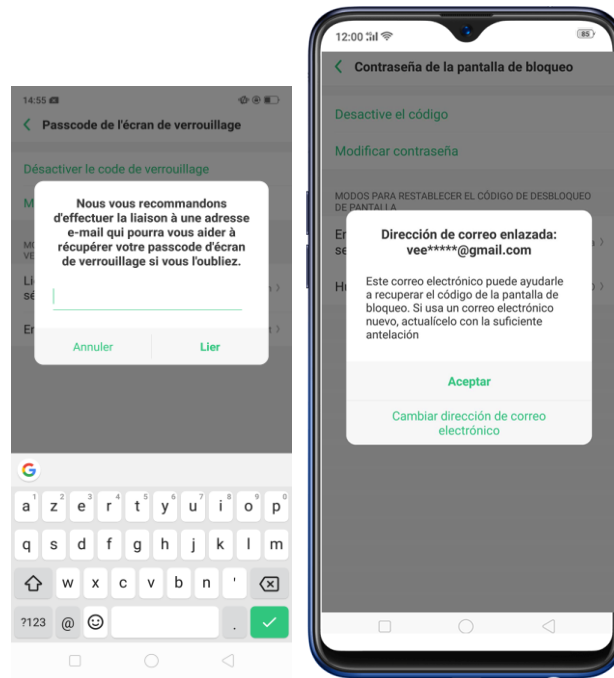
14:55

Passcode de l'écran de verrouillage

Désactiver le code de verrouillage

M

MO
VE

Li
sé

Er

Nous vous recommandons d'effectuer la liaison à une adresse e-mail qui pourra vous aider à récupérer votre passcode d'écran de verrouillage si vous l'oubliez.

Annuler

Lier

G

a 1 z 2 e 3 r 4 t 5 y 6 u 7 i 8 o 9 p 0

q s d f g h j k l m

w x c v b n '

?123 @ .

12:00

85

Contraseña de la pantalla de bloqueo

Desactive el código

Modificar contraseña

MODOS PARA RESTABLECER EL CÓDIGO DE DESBLOQUEO DE PANTALLA

Er
se

Hu

Dirección de correo enlazada: vee*****@gmail.com

Este correo electrónico puede ayudarle a recuperar el código de la pantalla de bloqueo. Si usa un correo electrónico nuevo, actualícelo con la suficiente antelación

Aceptar

Cambiar dirección de correo electrónico